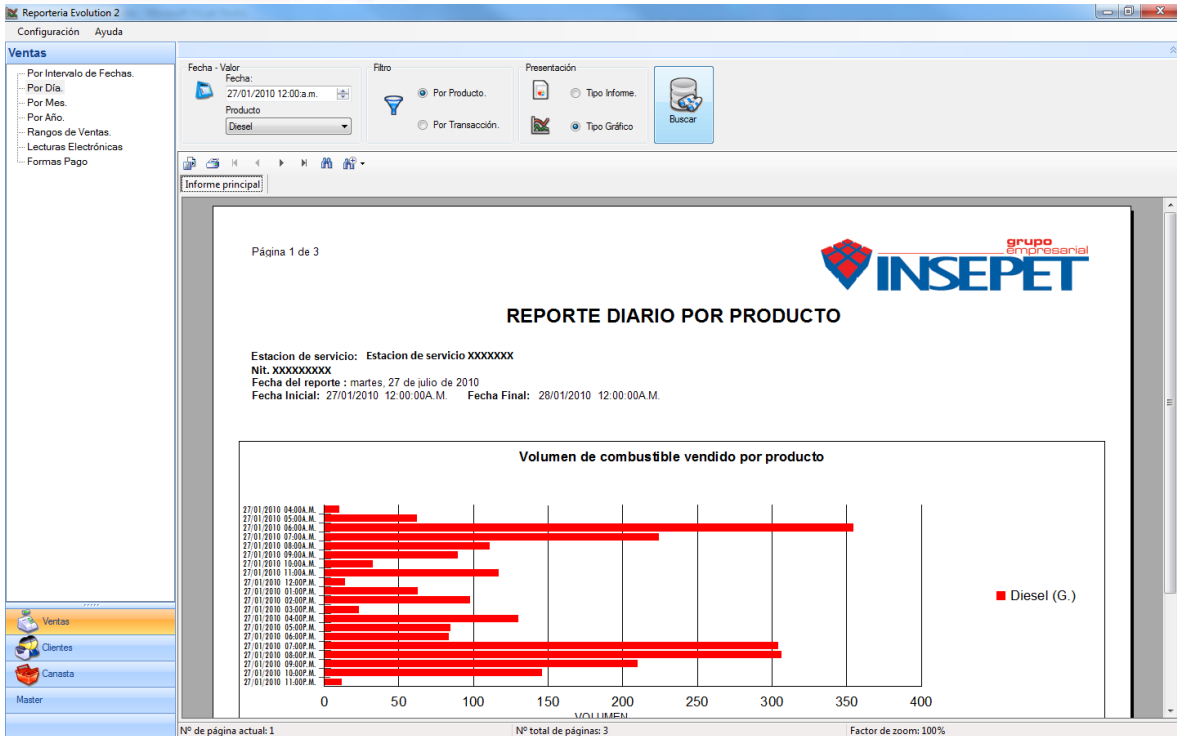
Reporteria Evolution 2

Configuración Ayuda

Ventas

Por Intervalo de Fechas.
Por Día.
Por Mes.
Por Año.
Rangos de Ventas.
Lecturas Electrónicas
Formas Pago

Ventas
Clientes
Canasta
Master

Fecha - Valor
Fecha:
27/01/2010 12:00:a.m.
Producto
Diesel

Filtro
Por Producto.
Por Transacción.

Presentación
Tipo Informe.
Tipo Gráfico

Buscar

Informe principal

Página 1 de 3

grupo empresarial
INSEPET

REPORTE DIARIO POR PRODUCTO

Estacion de servicio: Estacion de servicio XXXXXXX
Nit. XXXXXXXXX
Fecha del reporte : martes, 27 de julio de 2010
Fecha Inicial: 27/01/2010 12:00:00A.M. Fecha Final: 28/01/2010 12:00:00A.M.

Volumen de combustible vendido por producto

27/01/2010 04:00A.M.
27/01/2010 05:00A.M.
27/01/2010 06:00A.M.
27/01/2010 07:00A.M.
27/01/2010 08:00A.M.
27/01/2010 09:00A.M.
27/01/2010 10:00A.M.
27/01/2010 11:00A.M.
27/01/2010 12:00P.M.
27/01/2010 01:00P.M.
27/01/2010 02:00P.M.
27/01/2010 03:00P.M.
27/01/2010 04:00P.M.
27/01/2010 05:00P.M.
27/01/2010 06:00P.M.
27/01/2010 07:00P.M.
27/01/2010 08:00P.M.
27/01/2010 09:00P.M.
27/01/2010 10:00P.M.
27/01/2010 11:00P.M.

0 50 100 150 200 250 300 350 400
VOLUMEN

Diesel (G.)

Nº de página actual: 1
Nº total de páginas: 3
Factor de zoom: 100%